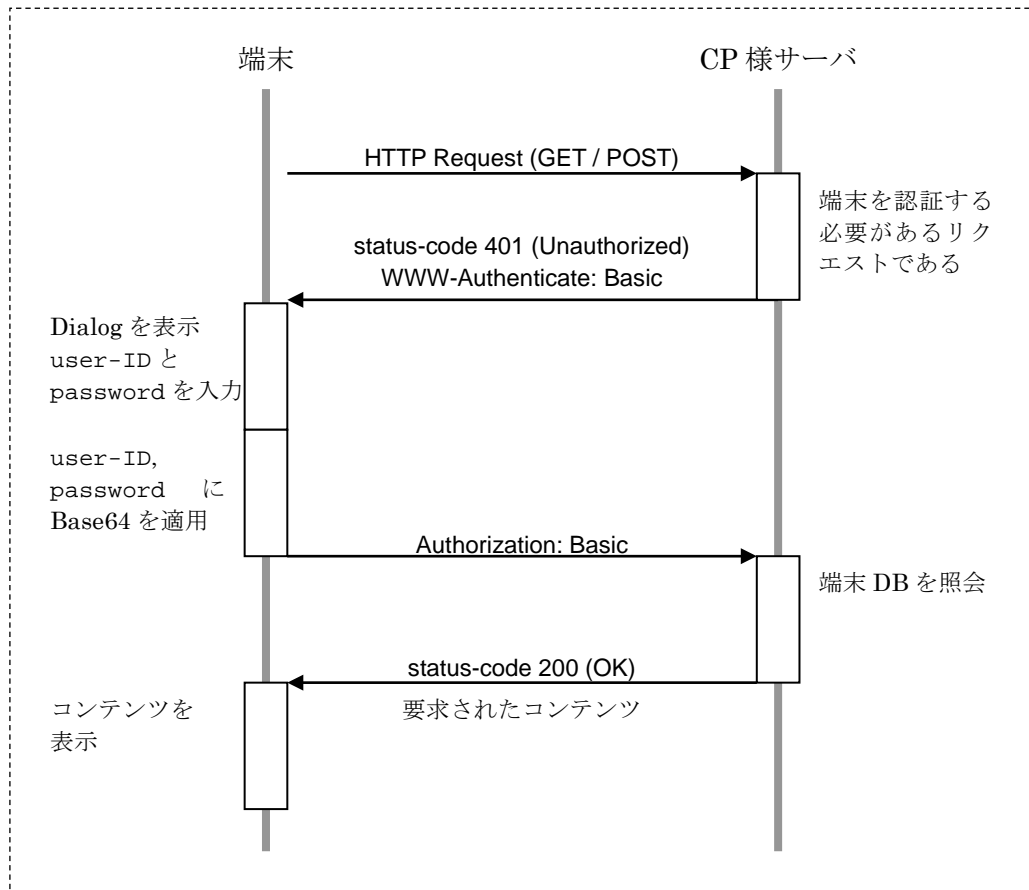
端末

CP 様サーバ

HTTP Request (GET / POST)

端末を認証する必要があるリクエストである

status-code 401 (Unauthorized)
WWW-Authenticate: Basic

Dialog を表示
user-ID と
password を入力

user-ID,
password に
Base64 を適用

Authorization: Basic

端末 DB を照会

status-code 200 (OK)

要求されたコンテンツ

コンテンツを
表示